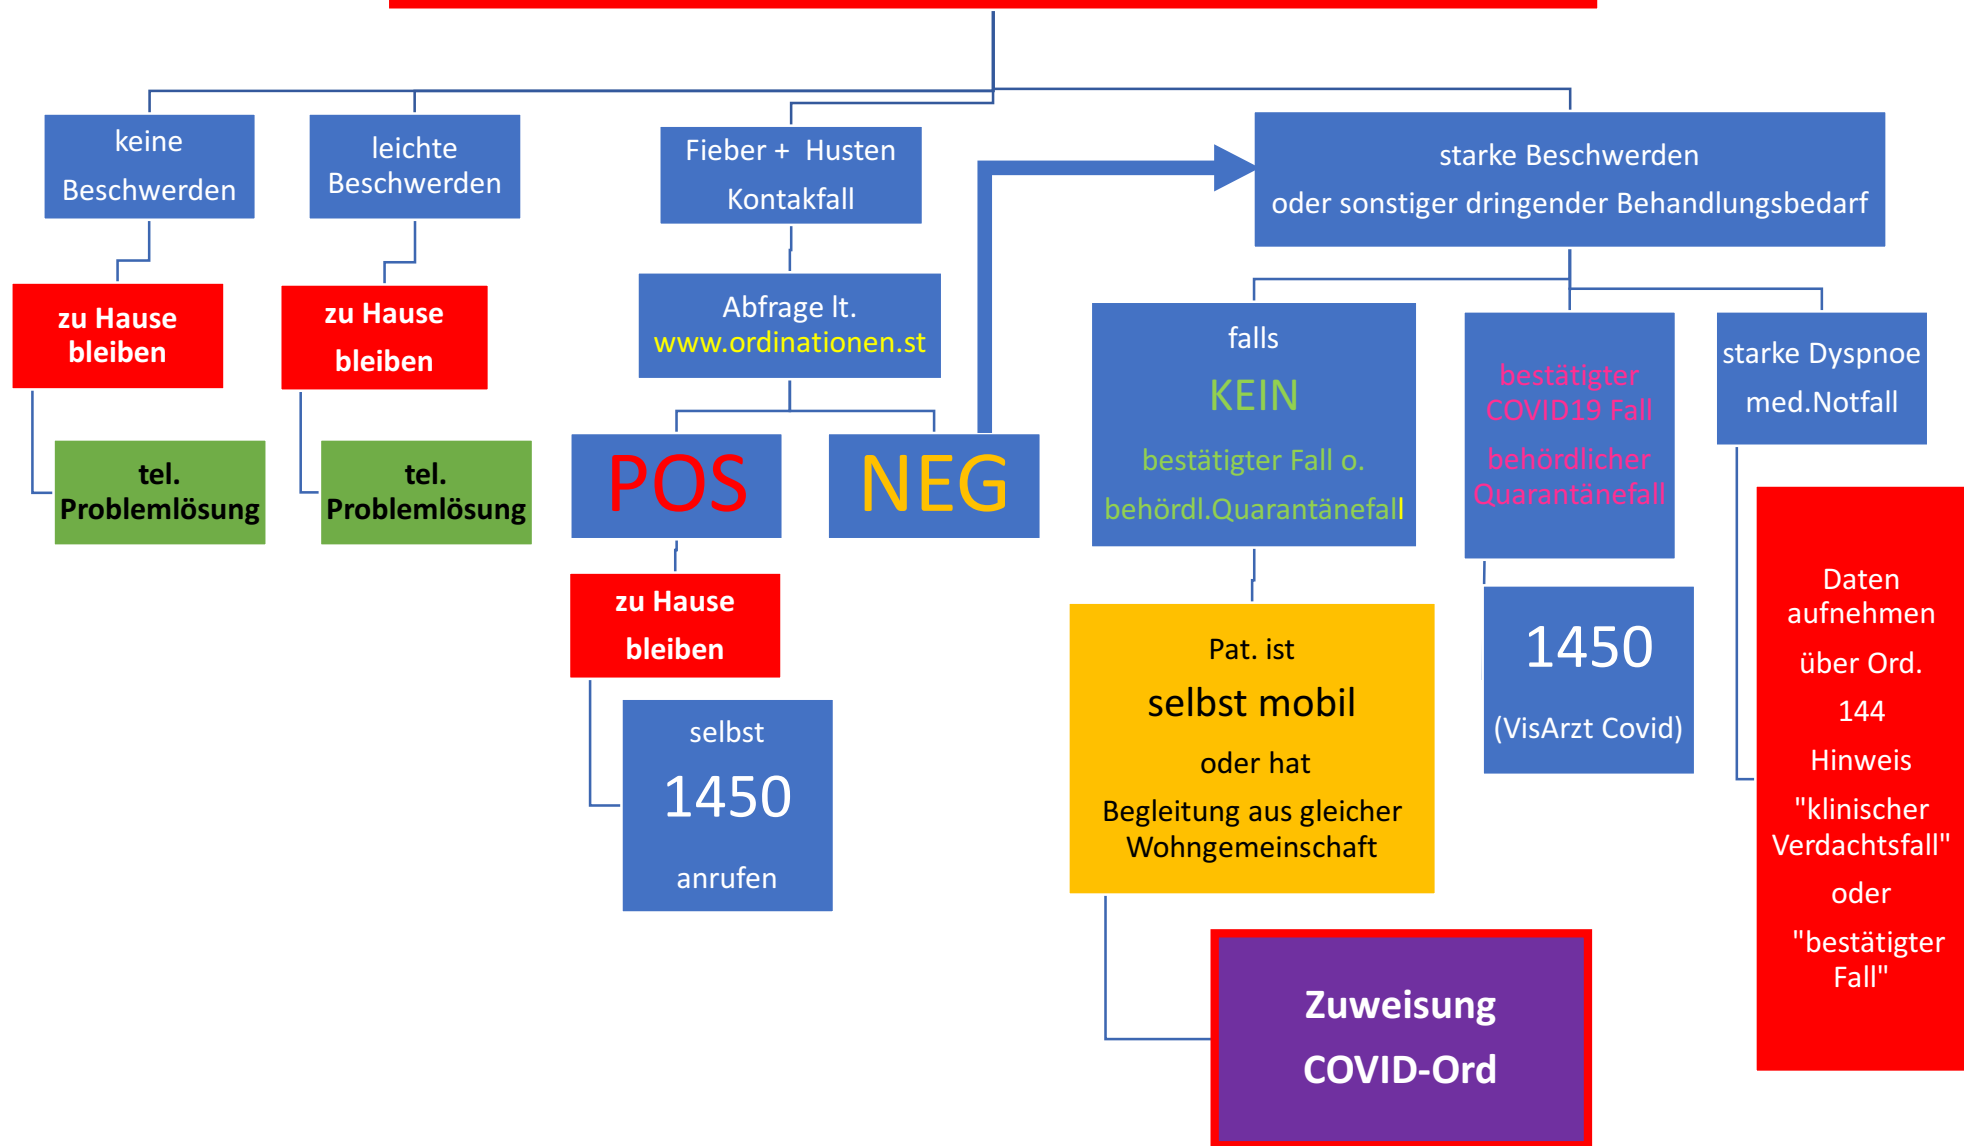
keine Beschwerden

zu Hause bleiben

tel. Problemlösung

leichte Beschwerden

zu Hause bleiben

tel. Problemlösung

Fieber + Husten Kontaktfall

Abfrage lt. www.ordinationen.st

POS

zu Hause bleiben

selbst 1450 anrufen

NEG

starke Beschwerden oder sonstiger dringender Behandlungsbedarf

falls KEIN bestätigter Fall o. behördl.Quarantänefall

Pat. ist selbst mobil oder hat Begleitung aus gleicher Wohngemeinschaft

Zuweisung COVID-Ord

bestätigter COVID19 Fall behördlicher Quarantänefall

1450 (VisArzt Covid)

starke Dyspnoe med.Notfall

Daten aufnehmen über Ord. 144 Hinweis "klinischer Verdachtsfall" oder "bestätigter Fall"